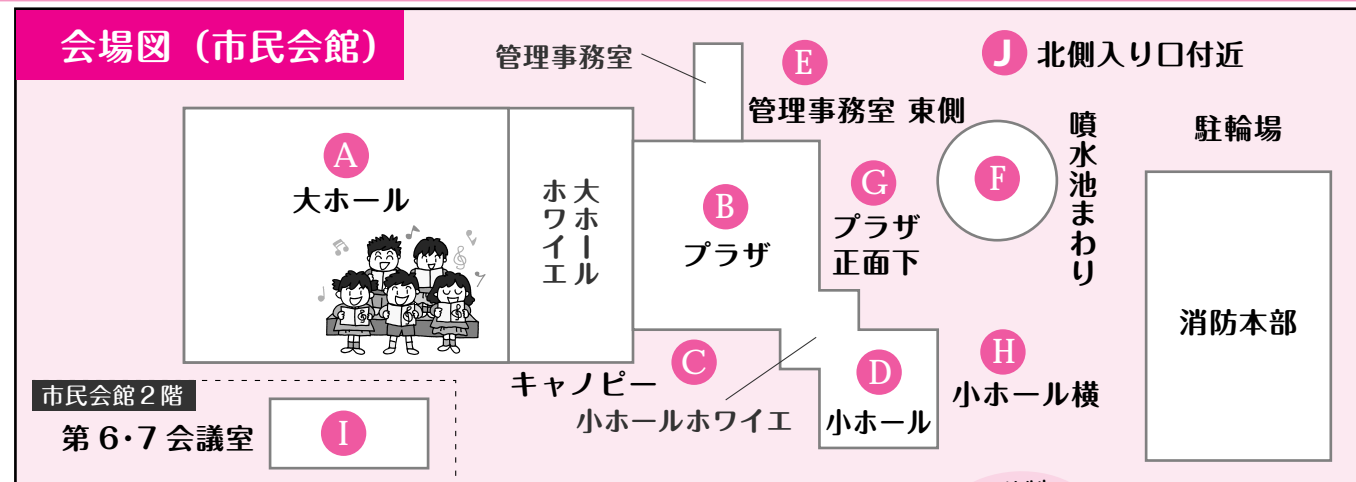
会場図（市民会館）

管理事務室

E 管理事務室 東側

J 北側入り口付近

A 大ホール

大ホールホワイエ

B プラザ

G プラザ正面下

F

噴水池まわり

駐輪場

消防本部

C キャノピー

小ホールホワイエ

D 小ホール

H 小ホール横

市民会館２階

第６･７会議室

I